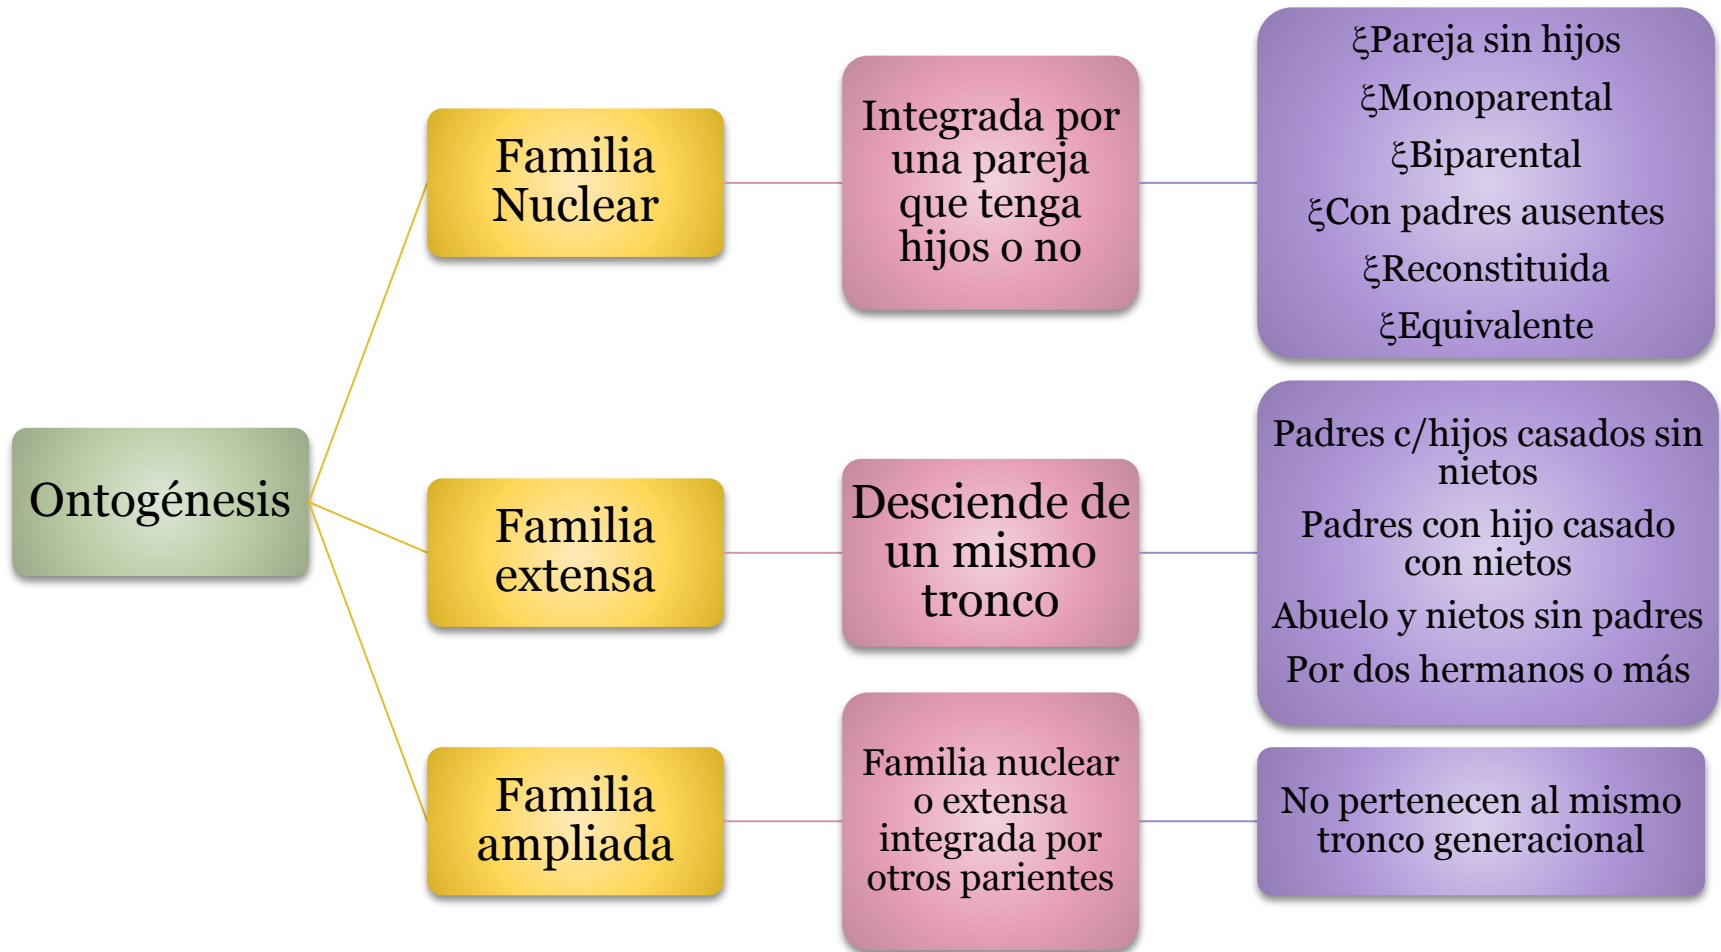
Ontogénesis

Familia Nuclear

Integrada por una pareja que tenga hijos o no

ξPareja sin hijos
ξMonoparental
ξBiparental
ξCon padres ausentes
ξReconstituida
ξEquivalente

Familia extensa

Desciende de un mismo tronco

Padres c/hijos casados sin nietos
Padres con hijo casado con nietos
Abuelo y nietos sin padres
Por dos hermanos o más

Familia ampliada

Familia nuclear o extensa integrada por otros parientes

No pertenecen al mismo tronco generacional